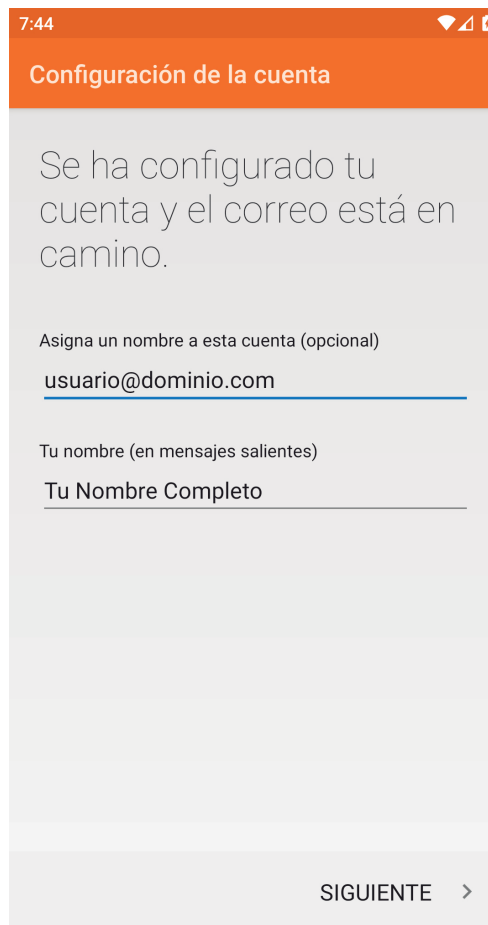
7:44

Configuración de la cuenta

Se ha configurado tu cuenta y el correo está en camino.

Asigna un nombre a esta cuenta (opcional)

usuario@dominio.com

Tu nombre (en mensajes salientes)

Tu Nombre Completo

SIGUIENTE >